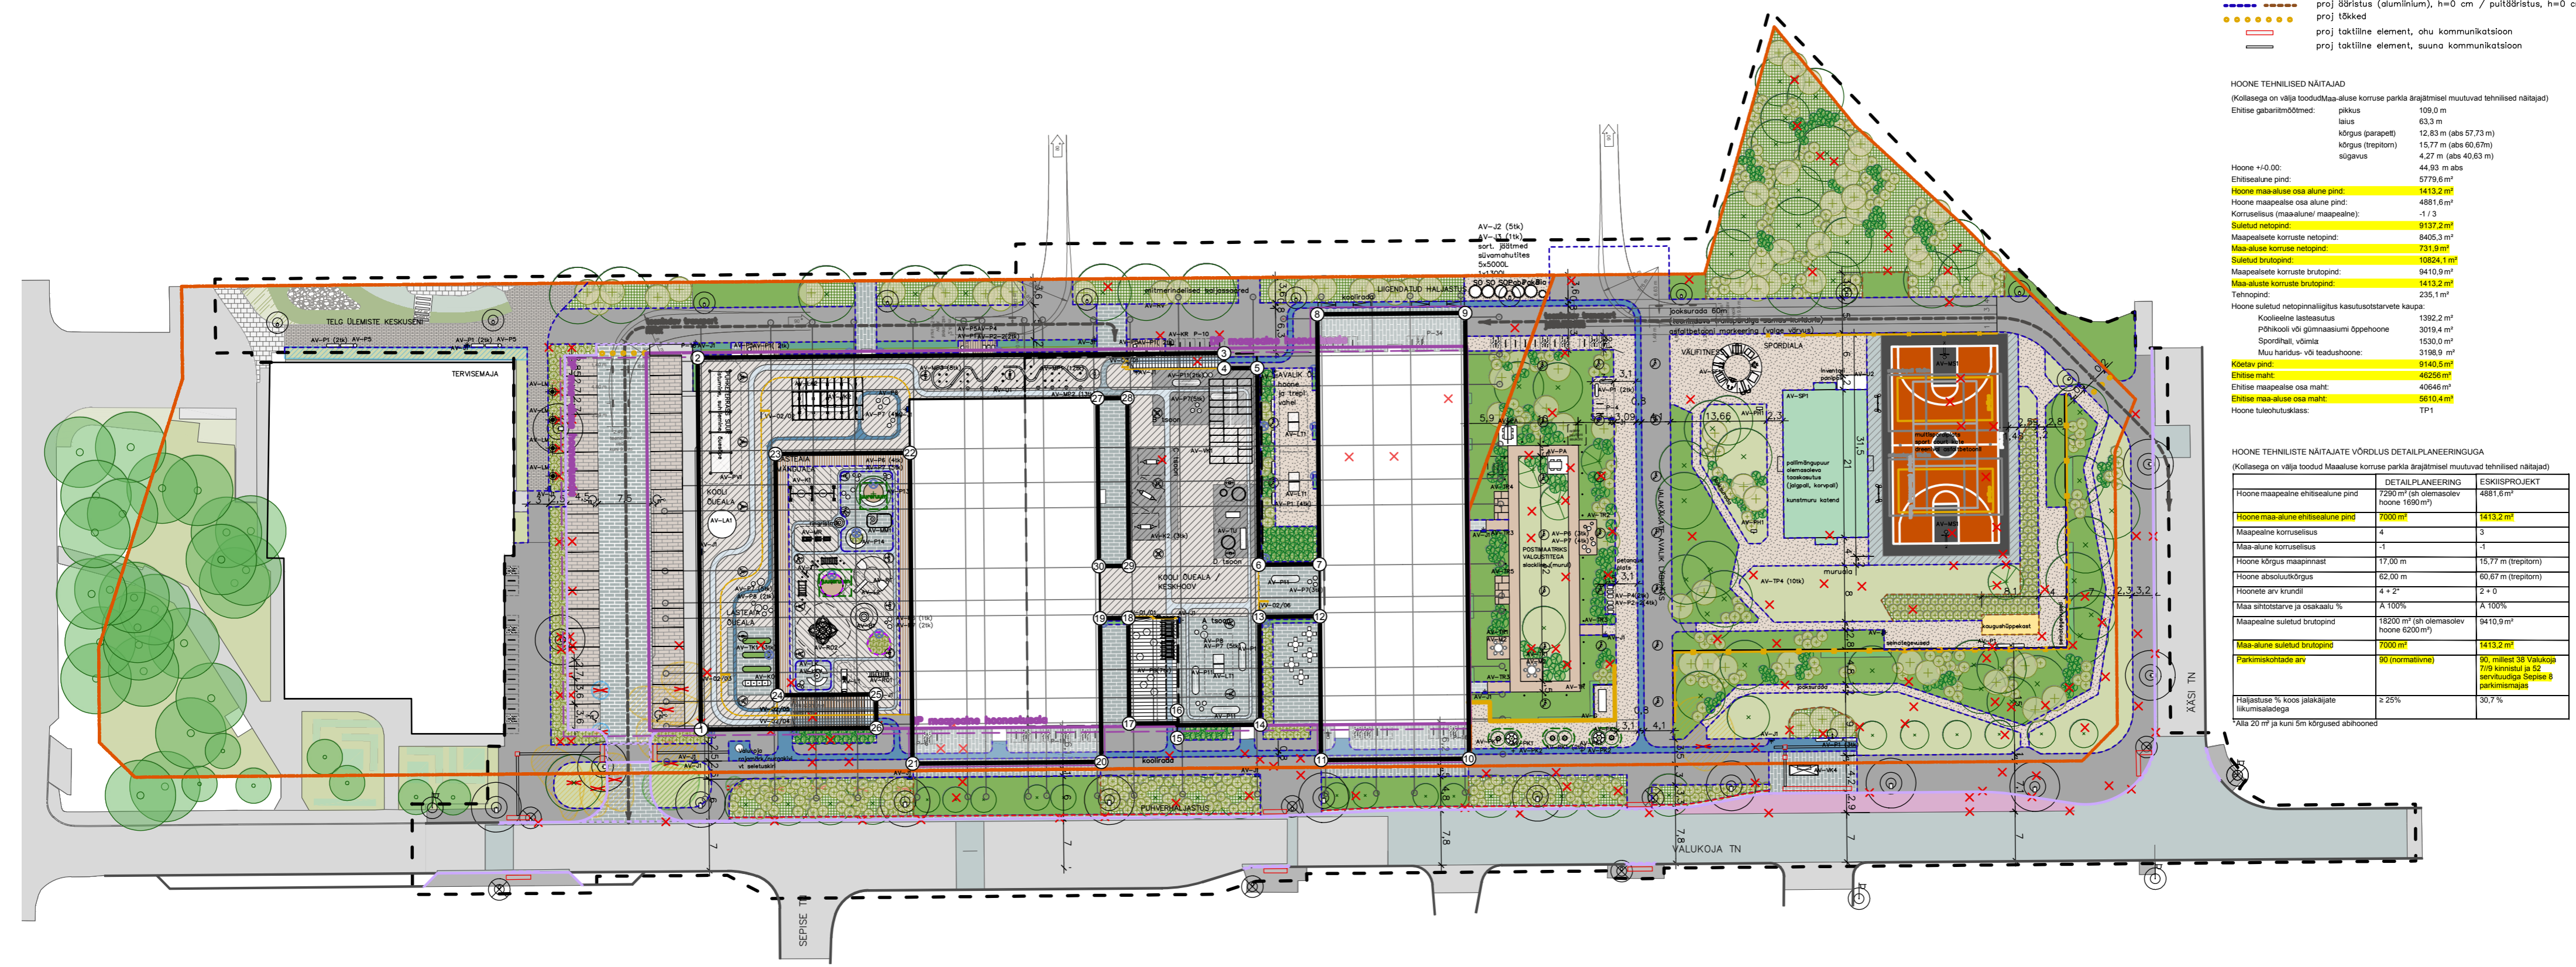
proj ääristus (alumiinium), h=0 cm / puitääristus, h=0 c
proj tõkked
proj taktiilne element, ohu kommunikatsioon
proj taktiilne element, suuna kommunikatsioon

HOONE TEHNILISED NÄITAJAD
(Kollasega on välja toodudMaa-aluse korruse parkla ärajätmisel muutuvad tehnilised näitajad)

| | | |
|---|---|---|
| Ehitise gabariitmõõtmed: | pikkus | 109,0 m |
| | laius | 63,3 m |
| | kõrgus (parapett) | 12,83 m (abs 57,73 m) |
| | kõrgus (trepitorn) | 15,77 m (abs 60,67m) |
| | sügavus | 4,27 m (abs 40,63 m) |
| Hoone +/-0.00: | | 44,93 m abs |
| Ehitisealune pind: | | 5779,6 m² |
| Hoone maa-aluse osa alune pind: | | 1413,2 m² |
| Hoone maapealse osa alune pind: | | 4881,6 m² |
| Korruselisus (maa-alune/ maapealne): | | -1 / 3 |
| Suletud netopind: | | 9137,2 m² |
| Maapealsete korruste netopind: | | 8405,3 m² |
| Maa-aluse korruse netopind: | | 731,9 m² |
| Suletud brutopind: | | 10824,1 m² |
| Maapealsete korruste brutopind: | | 9410,9 m² |
| Maa-aluste korruste brutopind: | | 1413,2 m² |
| Tehnopind: | | 235,1 m² |
| Hoone suletud netopinnaliigitus kasutusotstarvete kaupa: | | |
| | Koolieelne lasteasutus | 1392,2 m² |
| | Põhikooli või gümnaasiumi õppehoone | 3019,4 m² |
| | Spordihall, võimla | 1530,0 m² |
| | Muu haridus- või teadushoone: | 3198,9 m² |
| Köetav pind: | | 9140,5 m² |
| Ehitise maht: | | 46256 m³ |
| Ehitise maapealse osa maht: | | 40646 m³ |
| Ehitise maa-aluse osa maht: | | 5610,4 m³ |
| Hoone tuleohutusklass: | | TP1 |

HOONE TEHNILISTE NÄITAJATE VÕRDLUS DETAILPLANEERINGUGA
(Kollasega on välja toodud Maaaluse korruse parkla ärajätmisel muutuvad tehnilised näitajad)

| | DETAILPLANEERING | ESKIISPROJEKT |
|---|---|---|
| Hoone maapealne ehitisealune pind | 7290 m² (sh olemasolev hoone 1690 m²) | 4881,6 m² |
| Hoone maa-alune ehitisealune pind | 7000 m² | 1413,2 m² |
| Maapealne korruselisus | 4 | 3 |
| Maa-alune korruselisus | -1 | -1 |
| Hoone kõrgus maapinnast | 17,00 m | 15,77 m (trepitorn) |
| Hoone absoluutkõrgus | 62,00 m | 60,67 m (trepitorn) |
| Hoonete arv krundil | 4 + 2* | 2 + 0 |
| Maa sihtotstarve ja osakaalu % | A 100% | A 100% |
| Maapealne suletud brutopind | 18200 m² (sh olemasolev hoone 6200 m²) | 9410,9 m² |
| Maa-alune suletud brutopind | 7000 m² | 1413,2 m² |
| Parkimiskohtade arv | 90 (normatiivne) | 90, millest 38 Valukoja 7/9 kinnistul ja 52 servituudiga Sepise 8 parkimismajas |
| Haljastuse % koos jalakäijate liikumisaladega | ≥ 25% | 30,7 % |

*Alla 20 m² ja kuni 5m kõrgused abihooned

TELG ÜLEMISTE KESKUSENI
TERVISEMAJA
AV-P1 (2tk) AV-P5
mitmerindelised istutusalad
LIIGENDATUD HALJASTUS
koolirada
AV-J2 (5tk)
AV-L1 (1tk)
sort. jäätmed süvamahutites 5x5000L 1x1300L
KOOLI ÕUEALA
LASTEAIA ÕUEALA
LASTEAIA MÄNGUALA
KOOLI ÕUEALA KESKHOOV
AVALIK hoone ja trepi vahel
POSTIMAATRIKS VALGUSTITEGA slackline (murul)
VÄLIFITNESS
SPORDIALA
pallimänguplats olemasoleva tooskastus (jalgpall, korvpall) kunstmuru katend
multifunktsionaalne sportväljak
murulala
jooksurada 60m
jooksurada
kaugushüppekast
seinalegevused
invatoolil pargimine
petanque plats
koolirada
PUHVERHALJASTUS
VALUKOJA TN
SEPISE TN
ÄXSI TN